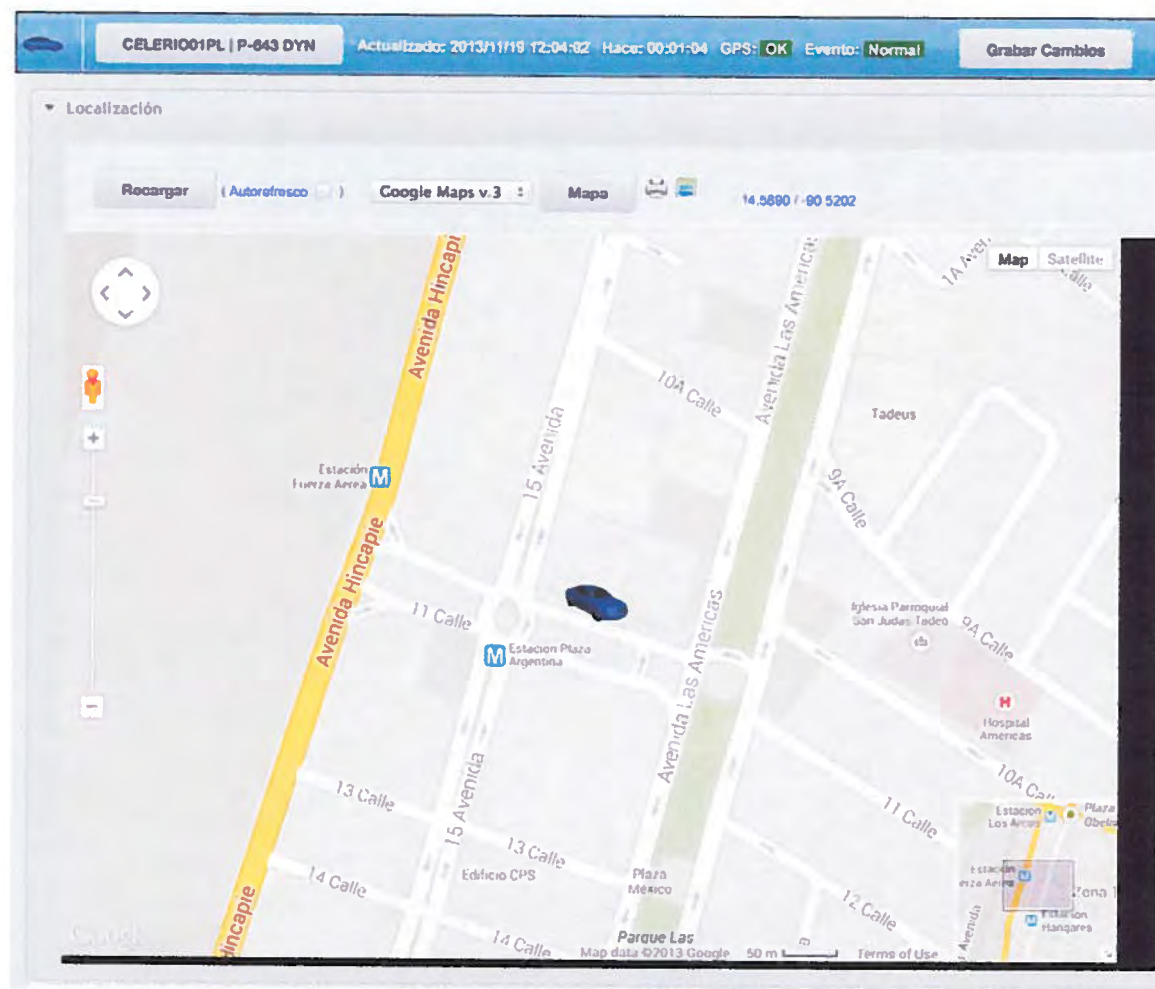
CELERIO01PL | P-643 DYN
Actualizado: 2013/11/19 12:04:02 Hace: 00:01:04 GPS: OK Evento: Normal
Grabar Cambios

Localización

Recargar ( Autorefresco )
Google Maps v.3
Mapa
14.5890 / -90.5202

Map Satellite

Avenida Hincapie
Estación Fuerza Aerea
Avenida Hincapie
15 Avenida
10A Calle
Avenida Las Americas
1A Avenida
Calle
Tadeus
9A Calle
11 Calle
Estacion Plaza Argentina
Avenida Las Americas
Iglesia Parroquial San Judas Tadeo
9A Calle
Hospital Americas
10A Calle
13 Calle
15 Avenida
13 Calle
11 Calle
14 Calle
Edificio CPS
Plaza México
12 Calle
Hincapie
14 Calle
Parque Las
Estacion Los Arcos
Plaza Obelis
Estación Fuerza Aerea
Zona 1
Estacion Hangares
Avenida
Google
Map data ©2013 Google 50 m Terms of Use